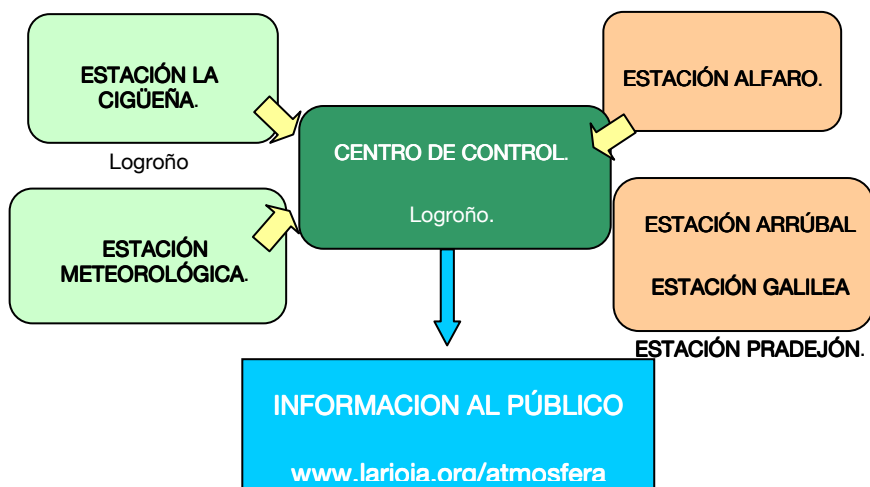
ESTACIÓN LA CIGÜEÑA.

Logroño

ESTACIÓN METEOROLÓGICA.

CENTRO DE CONTROL.

Logroño.

ESTACIÓN ALFARO.

ESTACIÓN ARRÚBAL

ESTACIÓN GALILEA

ESTACIÓN PRADEJÓN.

INFORMACION AL PÚBLICO

www.larioja.org/atmosfera